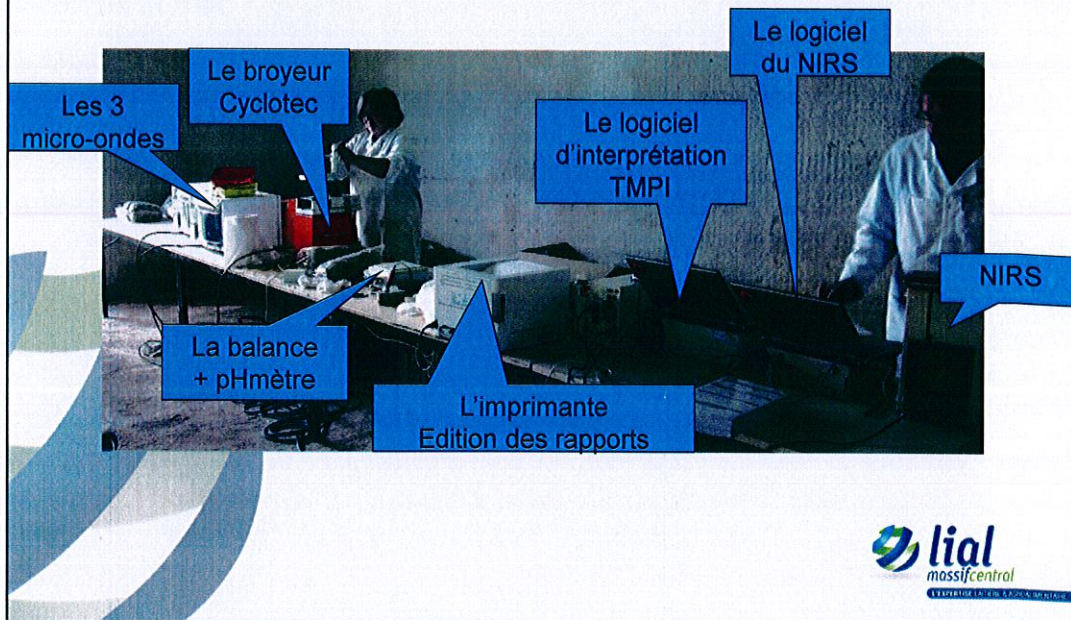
Les 3 micro-ondes

Le broyeur Cyclotec

Le logiciel du NIRS

Le logiciel d'interprétation TMPI

NIRS

La balance + pHmètre

L'imprimante Edition des rapports

lial massifcentral

L'EXPERTISE LAITIÈRE & AGROALIMENTAIRE